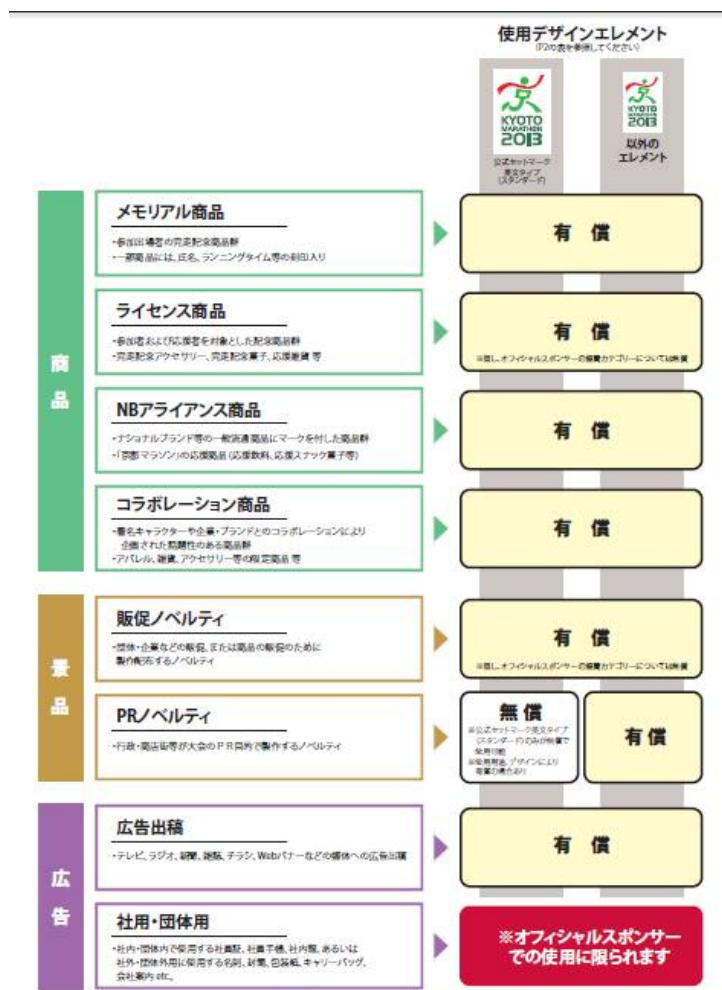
使用デザインエレメント
(P2の表を参照してください)

KYOTO MARATHON 2013
公式セットマーク 英文タイプ (スタンダード)

KYOTO MARATHON 2013
以外の エレメント

商品

メモリアル商品
・参加出場者の完走記念商品群
・一部商品には、氏名、ランニングタイム等の刻印入り

有 償

ライセンス商品
・参加者および応援者を対象とした記念商品群
・完走記念アクセサリー、完走記念菓子、応援雑貨 等

有 償
※但し、オフィシャルスポンサーの独占カテゴリーについては無償

NBアライアンス商品
・ナショナルブランド等の一般流通商品にマークを付した商品群
・「京都マラソン」の応援商品 (応援飲料、応援スナック菓子等)

有 償

コラボレーション商品
・著名キャラクターや企業・ブランドとのコラボレーションにより企画された話題性のある商品群
・アパレル、雑貨、アクセサリー等の限定商品 等

有 償

景品

販促ノベルティ
・団体・企業などの販促、または商品の販促のために製作配布するノベルティ

有 償
※但し、オフィシャルスポンサーの独占カテゴリーについては無償

PRノベルティ
・行政・商店街等が大会のPR目的で製作するノベルティ

無 償
※公式セットマーク英文タイプ (スタンダード) のみが無償で使用可能
※使用用途、デザインにより審査の場合あり

有 償

広告

広告出稿
・テレビ、ラジオ、新聞、雑誌、チラシ、Webバナーなどの媒体への広告出稿

有 償

社用・団体用
・社内・団体内で使用する社員証、社員手帳、社内報、あるいは社外・団体外用に使用する名刺、封筒、包装紙、キャリーバッグ、会社案内 etc.

※オフィシャルスポンサーでの使用に限られます